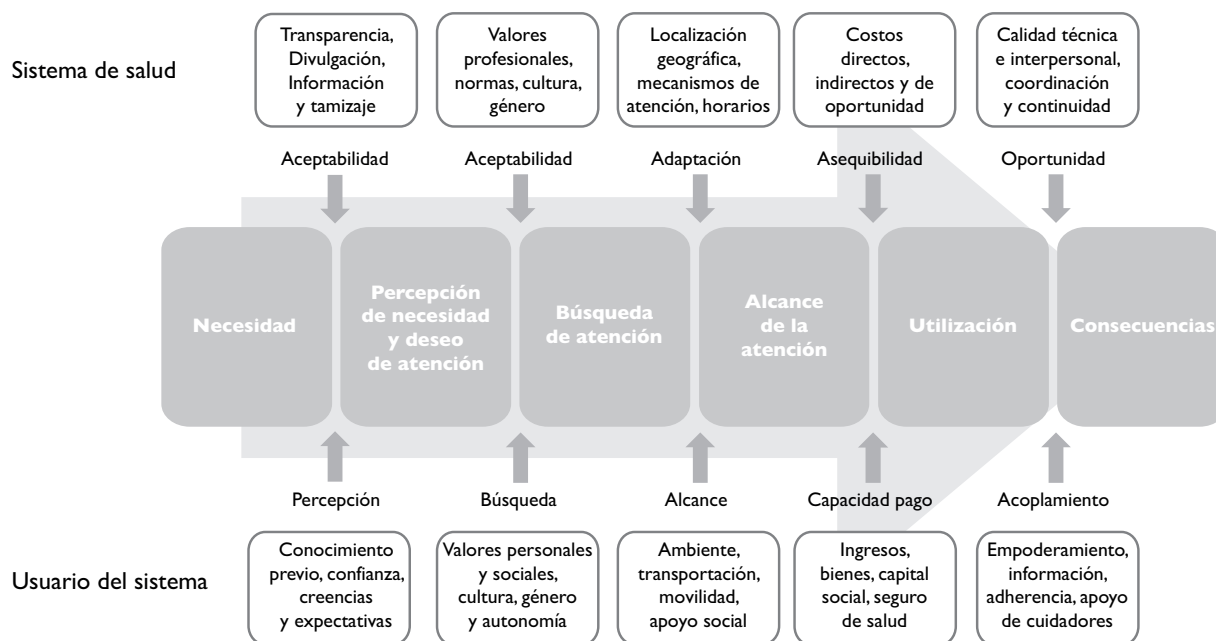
Sistema de salud

Transparencia, Divulgación, Información y tamizaje

Valores profesionales, normas, cultura, género

Localización geográfica, mecanismos de atención, horarios

Costos directos, indirectos y de oportunidad

Calidad técnica e interpersonal, coordinación y continuidad

Aceptabilidad

Aceptabilidad

Adaptación

Asequibilidad

Oportunidad

Necesidad

Percepción de necesidad y deseo de atención

Búsqueda de atención

Alcance de la atención

Utilización

Consecuencias

Percepción

Búsqueda

Alcance

Capacidad pago

Acoplamiento

Usuario del sistema

Conocimiento previo, confianza, creencias y expectativas

Valores personales y sociales, cultura, género y autonomía

Ambiente, transportación, movilidad, apoyo social

Ingresos, bienes, capital social, seguro de salud

Empoderamiento, información, adherencia, apoyo de cuidadores